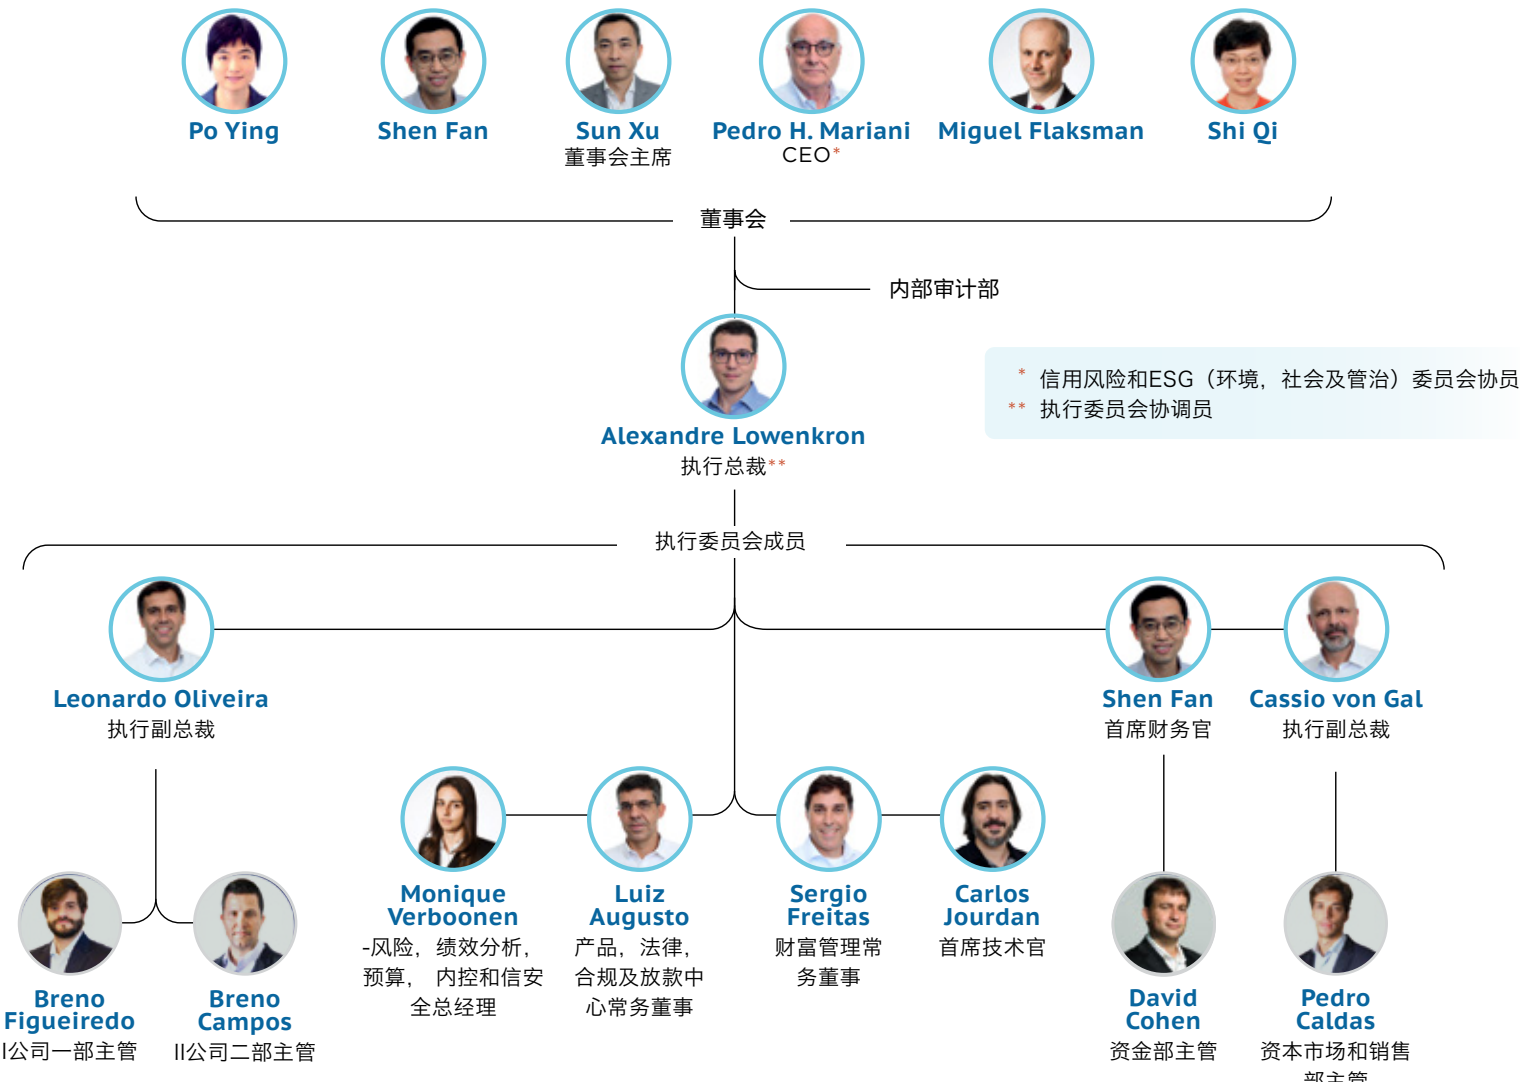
Po Ying

Shen Fan

Sun Xu
董事会主席

Pedro H. Mariani
CEO*

Miguel Flaksman

Shi Qi

董事会

内部审计部

* 信用风险和ESG（环境，社会及管治）委员会协员
** 执行委员会协调员

Alexandre Lowenkron
执行总裁**

执行委员会成员

Leonardo Oliveira
执行副总裁

Shen Fan
首席财务官

Cassio von Gal
执行副总裁

Monique Verboonen
-风险，绩效分析，预算， 内控和信安全总经理

Luiz Augusto
产品，法律，合规及放款中心常务董事

Sergio Freitas
财富管理常务董事

Carlos Jourdan
首席技术官

Breno Figueiredo
I公司一部主管

Breno Campos
II公司二部主管

David Cohen
资金部主管

Pedro Caldas
资本市场和销售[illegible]